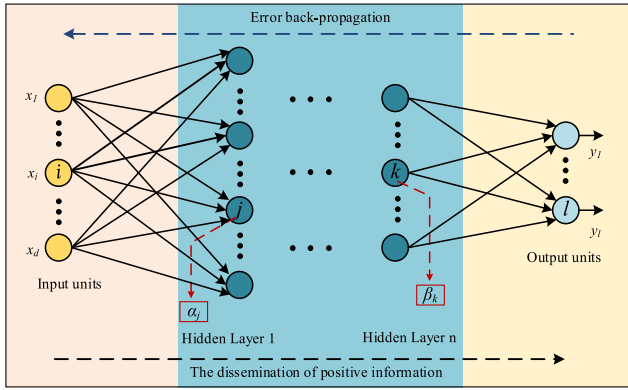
Error back-propagation

$x_1$

$x_i$

$i$

$x_d$

Input units

$j$

$\alpha_j$

Hidden Layer 1

$k$

$\beta_k$

Hidden Layer n

$y_1$

$l$

$y_l$

Output units

The dissemination of positive information